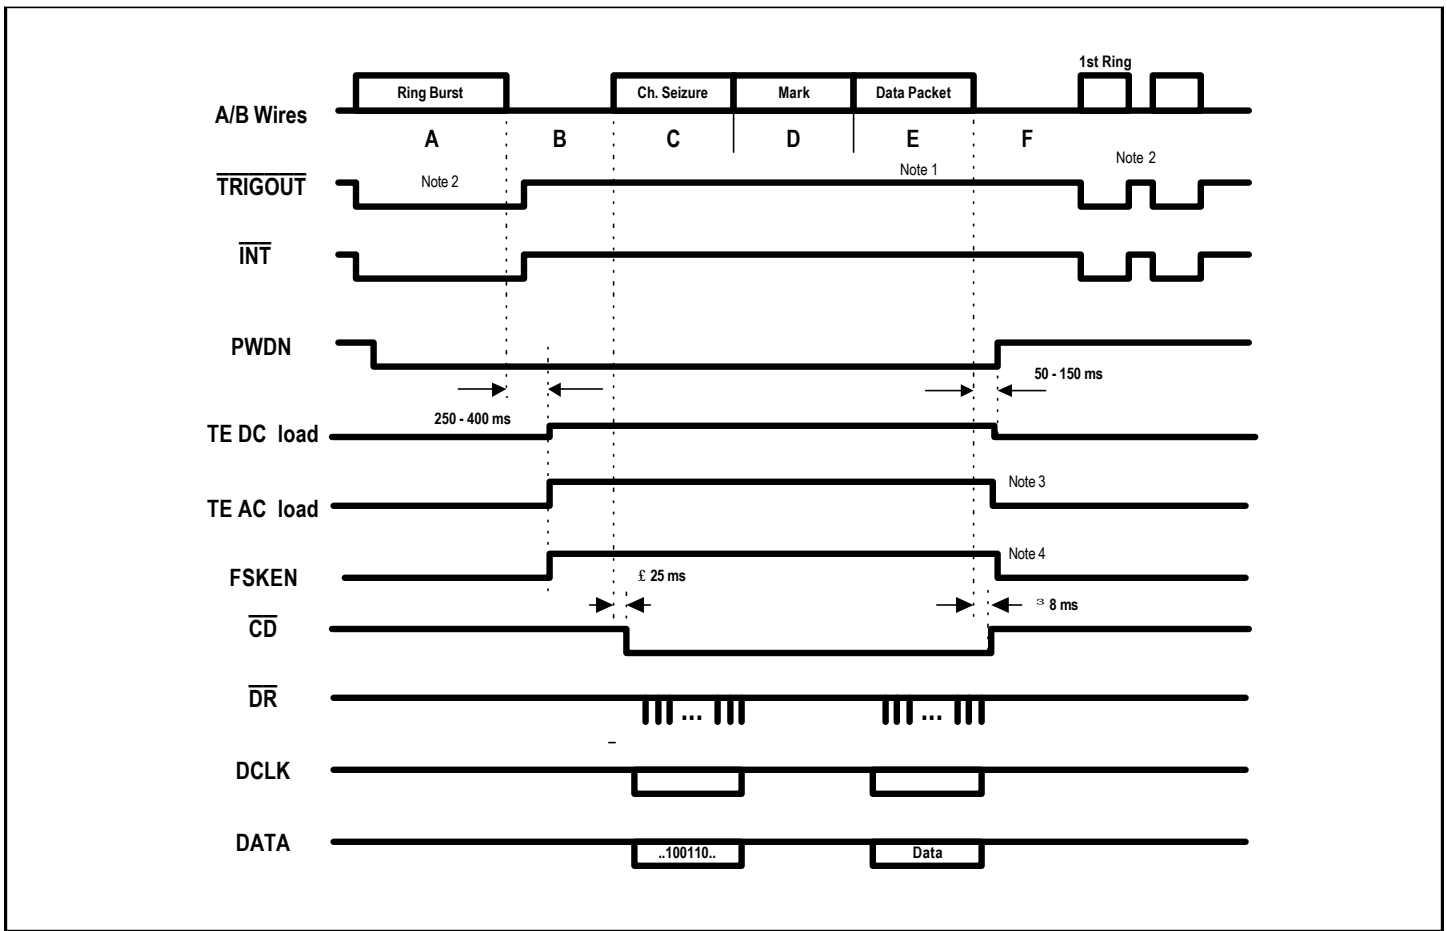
1st Ring

Ring Burst
Ch. Seizure
Mark
Data Packet

A/B Wires

A
B
C
D
E
F

$\overline{TRIGOUT}$
Note 2
Note 1
Note 2

$\overline{INT}$

PWDN

50 - 150 ms

250 - 400 ms

TE DC load

TE AC load
Note 3

FSKEN
Note 4

£ 25 ms

³ 8 ms

$\overline{CD}$

$\overline{DR}$

DCLK

DATA

..100110..
Data